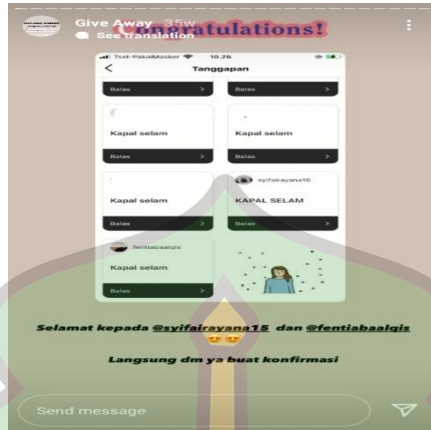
Give Away 35w
See translation
Congratulations!

Tsel-PakaiMasker 10.26
Tanggapan

Balas >
Balas >

Kapal selam
Balas >

Kapal selam
Balas >

Kapal selam
Balas >

syifairayana15
KAPAL SELAM
Balas >

fentiabaalqis
Kapal selam
Balas >

Selamat kepada @syifairayana15 dan @fentiabaalqis 😍😍

Langsung dm ya buat konfirmasi

Send message